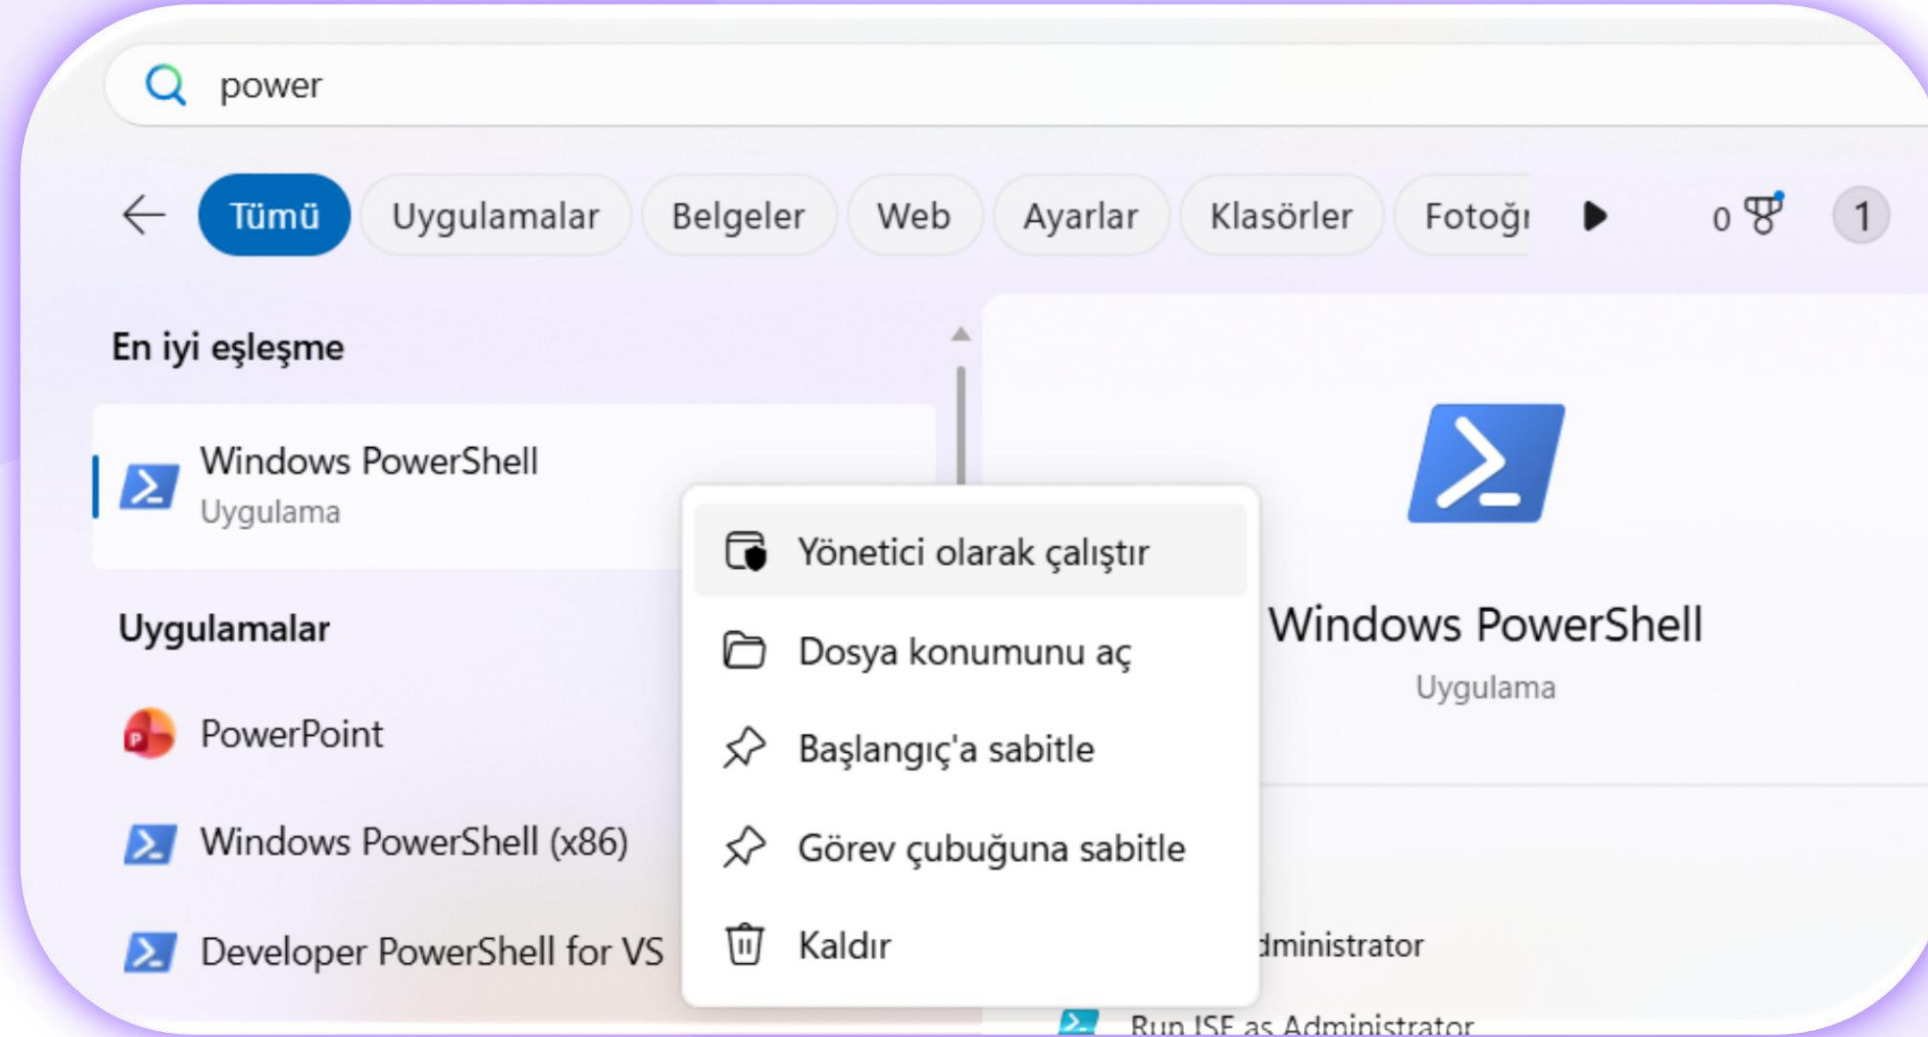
power

Tümü Uygulamalar Belgeler Web Ayarlar Klasörler Fotoğı 0 1

En iyi eşleşme

Windows PowerShell
Uygulama

Uygulamalar

PowerPoint

Windows PowerShell (x86)

Developer PowerShell for VS

Yönetici olarak çalıştır

Dosya konumunu aç

Başlangıç'a sabitle

Görev çubuğuna sabitle

Kaldır

Windows PowerShell
Uygulama

dministrator

Run ISE as Administrator